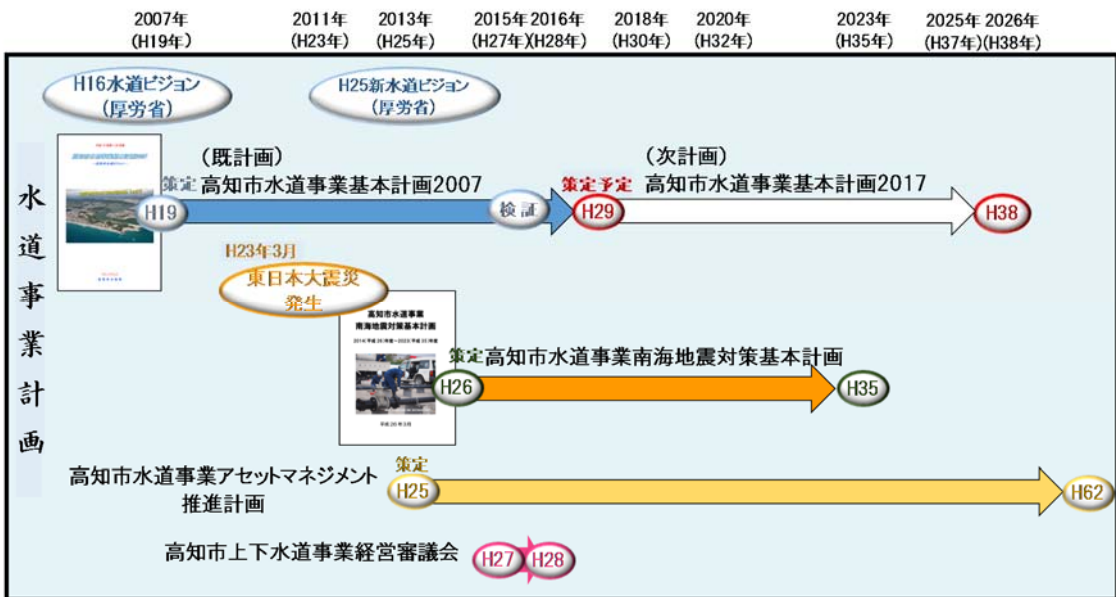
2007年
(H19年)

2011年
(H23年)

2013年
(H25年)

2015年
(H27年)

2016年
(H28年)

2018年
(H30年)

2020年
(H32年)

2023年
(H35年)

2025年
(H37年)

2026年
(H38年)

H16水道ビジョン
(厚労省)

H25新水道ビジョン
(厚労省)

水道事業計画

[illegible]

(既計画)
策定 高知市水道事業基本計画2007

H19

検証

策定予定
H29

(次計画)
高知市水道事業基本計画2017

H38

H23年3月
東日本大震災
発生

高知市水道事業
南海地震対策基本計画

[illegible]

策定 高知市水道事業南海地震対策基本計画

H26

H35

高知市水道事業アセットマネジメント
推進計画

策定
H25

H62

高知市上下水道事業経営審議会

H27

H28